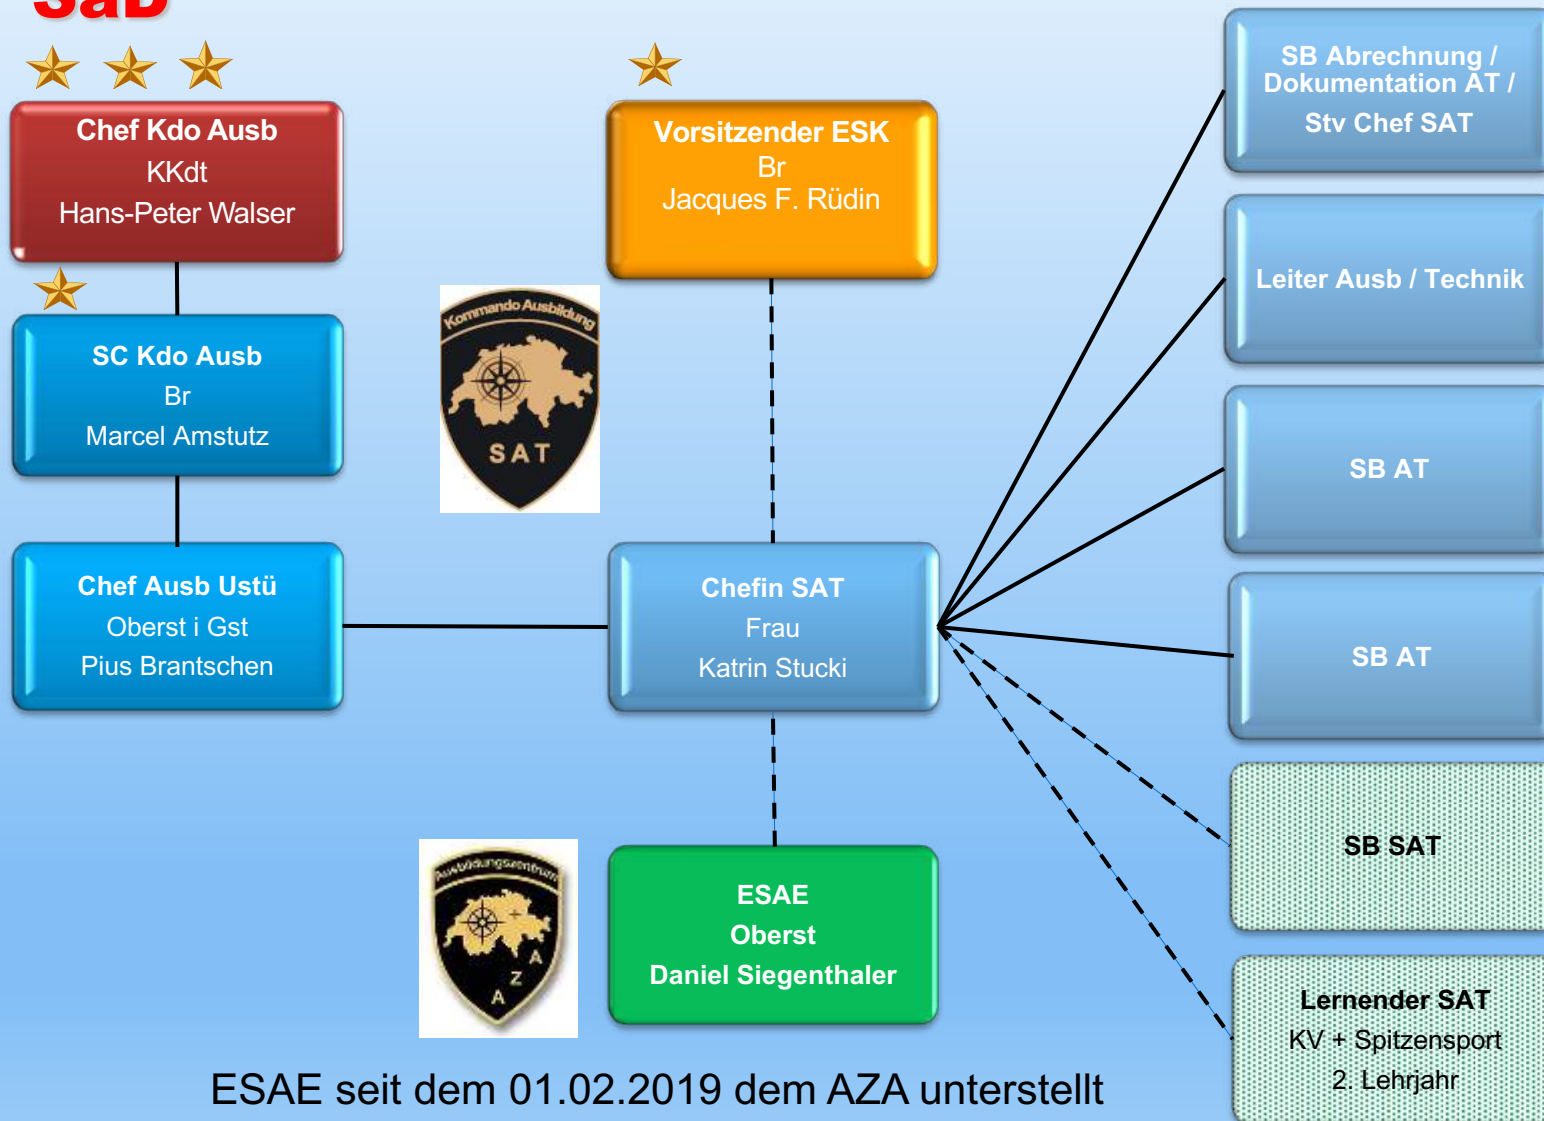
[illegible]

Chef Kdo Ausb
KKdt
Hans-Peter Walser

SC Kdo Ausb
Br
Marcel Amstutz

Chef Ausb Ustü
Oberst i Gst
Pius Brantschen

Vorsitzender ESK
Br
Jacques F. Rüdin

Kommando Ausbildung
SAT

Chefin SAT
Frau
Katrin Stucki

Ausbildungszentrum
AZA

ESAE
Oberst
Daniel Siegenthaler

SB Abrechnung / Dokumentation AT / Stv Chef SAT

Leiter Ausb / Technik

SB AT

SB AT

SB SAT

Lernender SAT
KV + Spitzensport
2. Lehrjahr

ESAE seit dem 01.02.2019 dem AZA unterstellt